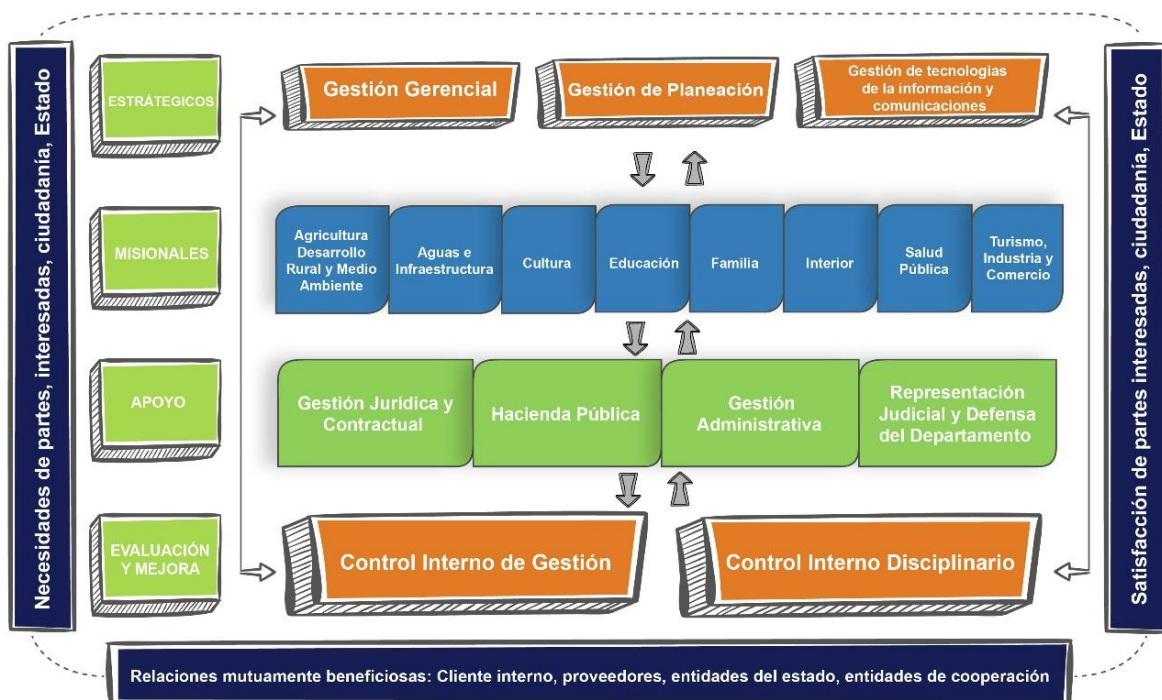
Necesidades de partes, interesadas, ciudadanía, Estado

ESTRATÉGICOS

Gestión Gerencial

Gestión de Planeación

Gestión de tecnologías de la información y comunicaciones

Satisfacción de partes interesadas, ciudadanía, Estado

MISIONALES

Agricultura Desarrollo Rural y Medio Ambiente

Aguas e Infraestructura

Cultura

Educación

Familia

Interior

Salud Pública

Turismo, Industria y Comercio

APOYO

Gestión Jurídica y Contractual

Hacienda Pública

Gestión Administrativa

Representación Judicial y Defensa del Departamento

EVALUACIÓN Y MEJORA

Control Interno de Gestión

Control Interno Disciplinario

Relaciones mutuamente beneficiosas: Cliente interno, proveedores, entidades del estado, entidades de cooperación